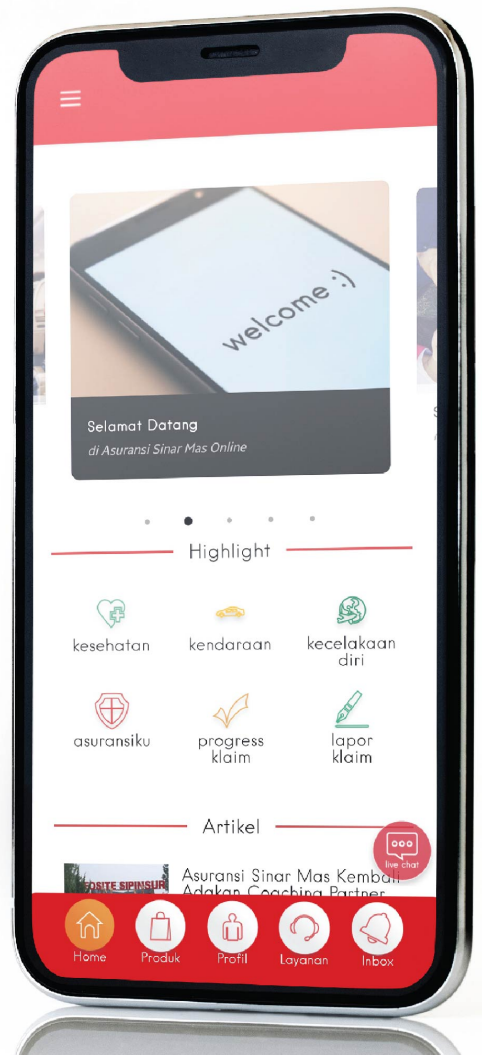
welcome :)

Selamat Datang

di Asuransi Sinar Mas Online

Highlight

kesehatan

kendaraan

kecelakaan diri

asuransiku

progress klaim

lapor klaim

Artikel

live chat

Asuransi Sinar Mas Kembali Adakan Coaching Partner

Home

Produk

Profil

Layanan

Inbox